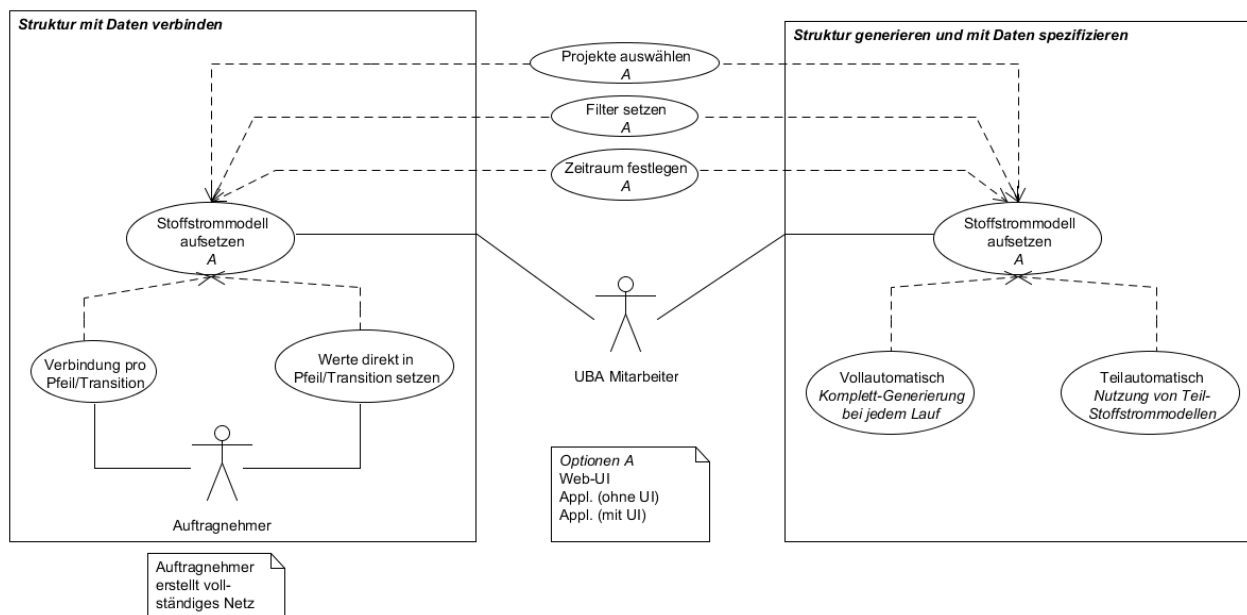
Struktur mit Daten verbinden

Projekte auswählen
A

Filter setzen
A

Zeitraum festlegen
A

Struktur generieren und mit Daten spezifizieren

Stoffstrommodell aufsetzen
A

Verbindung pro Pfeil/Transition

Werte direkt in Pfeil/Transition setzen

Auftragnehmer

UBA Mitarbeiter

Stoffstrommodell aufsetzen
A

Vollautomatisch
Komplett-Generierung bei jedem Lauf

Teilautomatisch
Nutzung von Teil-Stoffstrommodellen

Optionen A
Web-UI
Appl. (ohne UI)
Appl. (mit UI)

Auftragnehmer erstellt vollständiges Netz